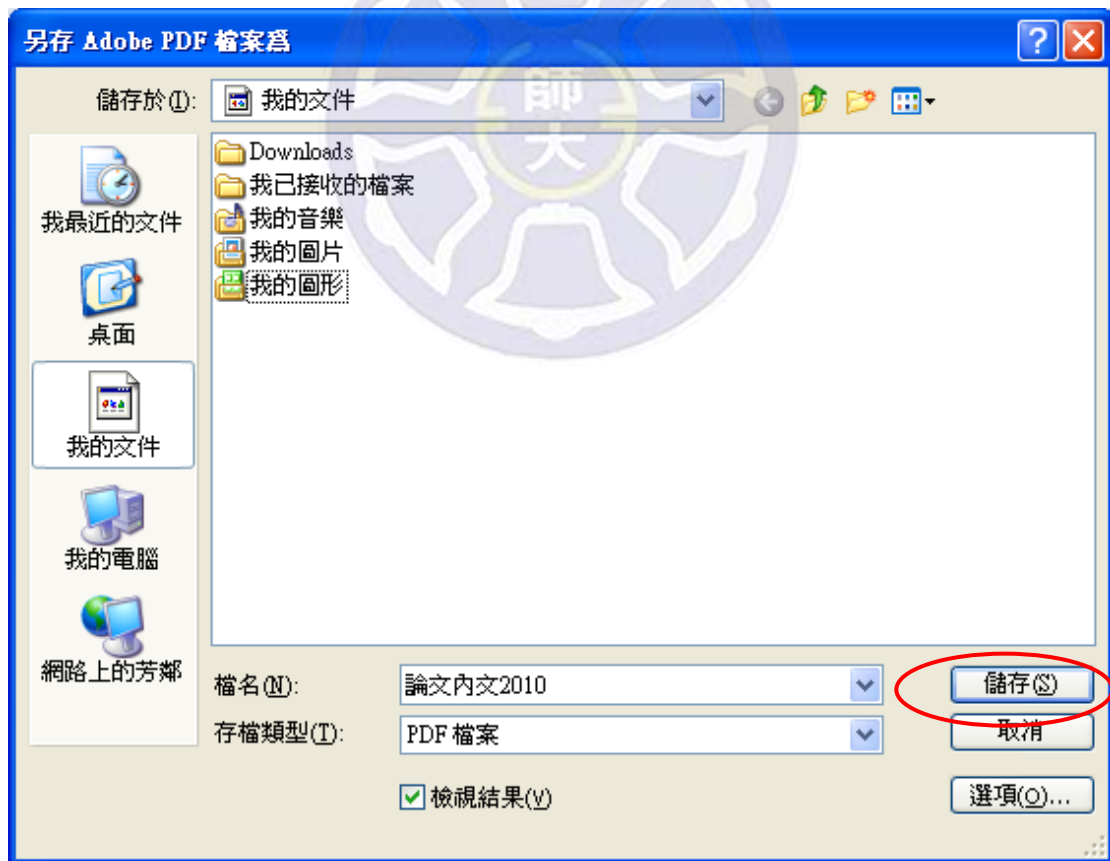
另存 Adobe PDF 檔案爲

儲存於(I): 我的文件

Downloads
我已接收的檔案
我的音樂
我的圖片
我的圖形

我最近的文件
桌面
我的文件
我的電腦
網路上的芳鄰

檔名(N): 論文內文2010
存檔類型(T): PDF 檔案
儲存(S)
取消
檢視結果(V)
選項(O)...

師
大